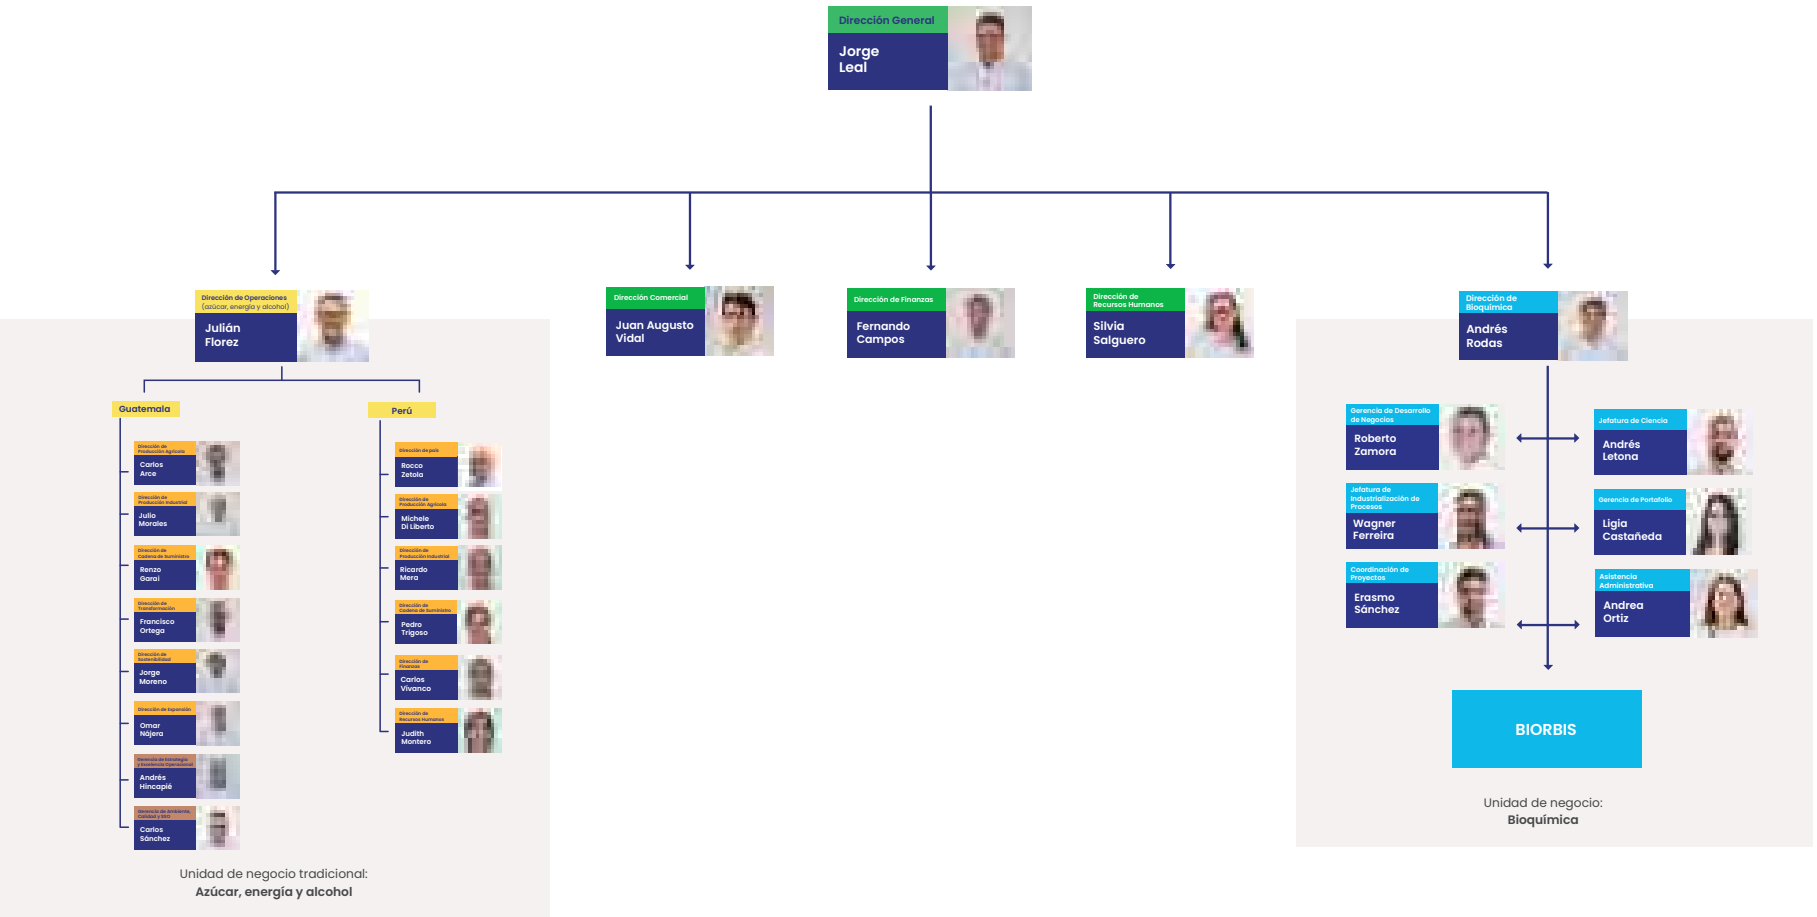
Dirección General
Jorge Leal

Dirección de Operaciones (azúcar, energía y alcohol)
Julián Florez

Guatemala

Dirección de Producción Agrícola
Carlos Arce

Dirección de Producción Industrial
Julio Morales

Dirección de Cadena de Suministro
Renzo Garai

Dirección de Transformación
Francisco Ortega

Dirección de Sostenibilidad
Jorge Moreno

Dirección de Expansión
Omar Nájera

Gerencia de Estrategia y Excelencia Operacional
Andrés Hincapié

Gerencia de Ambiente, Calidad y SSO
Carlos Sánchez

Perú

Dirección de país
Rocco Zetola

Dirección de Producción Agrícola
Michele Di Liberto

Dirección de Producción Industrial
Ricardo Mera

Dirección de Cadena de Suministro
Pedro Trigoso

Dirección de Finanzas
Carlos Vivanco

Dirección de Recursos Humanos
Judith Montero

Unidad de negocio tradicional:
Azúcar, energía y alcohol

Dirección Comercial
Juan Augusto Vidal

Dirección de Finanzas
Fernando Campos

Dirección de Recursos Humanos
Silvia Salguero

Dirección de Bioquímica
Andrés Rodas

Gerencia de Desarrollo de Negocios
Roberto Zamora

Jefatura de Industrialización de Procesos
Wagner Ferreira

Coordinación de Proyectos
Erasmo Sánchez

Jefatura de Ciencia
Andrés Letona

Gerencia de Portafolio
Ligia Castañeda

Asistencia Administrativa
Andrea Ortiz

BIORBIS

Unidad de negocio:
Bioquímica